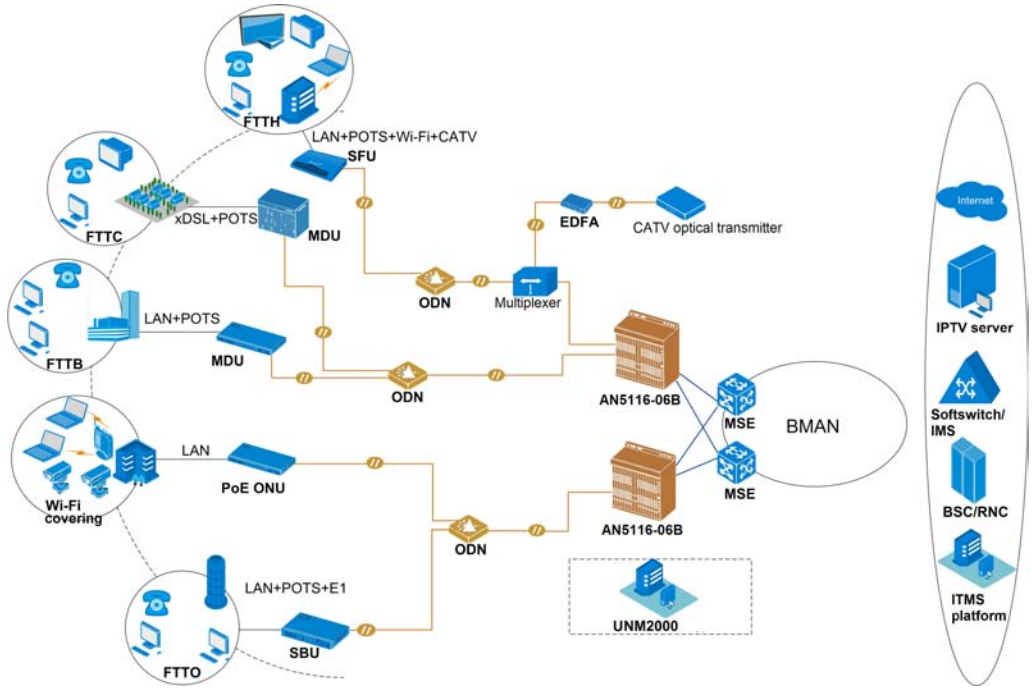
FTTH

LAN+POTS+Wi-Fi+CATV

SFU

FTTC

xDSL+POTS

MDU

EDFA

CATV optical transmitter

ODN

Multiplexer

FTTB

LAN+POTS

MDU

ODN

AN5116-06B

MSE

BMAN

MSE

Wi-Fi covering

LAN

PoE ONU

AN5116-06B

ODN

UNM2000

LAN+POTS+E1

FTTO

SBU

Internet

IPTV server

Softswitch/ IMS

BSC/RNC

ITMS platform